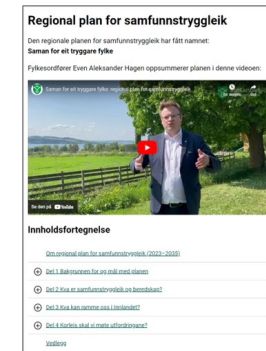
Regional plan for samfunnstryggleik

Den regionale planen for samfunnstryggleik har fått namnet:
Saman for eit tryggare fylke

Fylkesordførar Even Aleksander Hagen oppsummerer planen i denne videoen:

Saman for eit tryggare fylke: regional plan for samfunnst...

Sjå på YouTube

Innhaldsfortegnelse

Om regional plan for samfunnstryggleik (2023–2035)

Del 1 Bakgrunnen for og mål med planen

Del 2 Kva er samfunnstryggleik og beredskap?

Del 3 Kva kan ramme oss i Innlandet?

Del 4 Korleis skal vi møte utfordringane?

Vedlegg